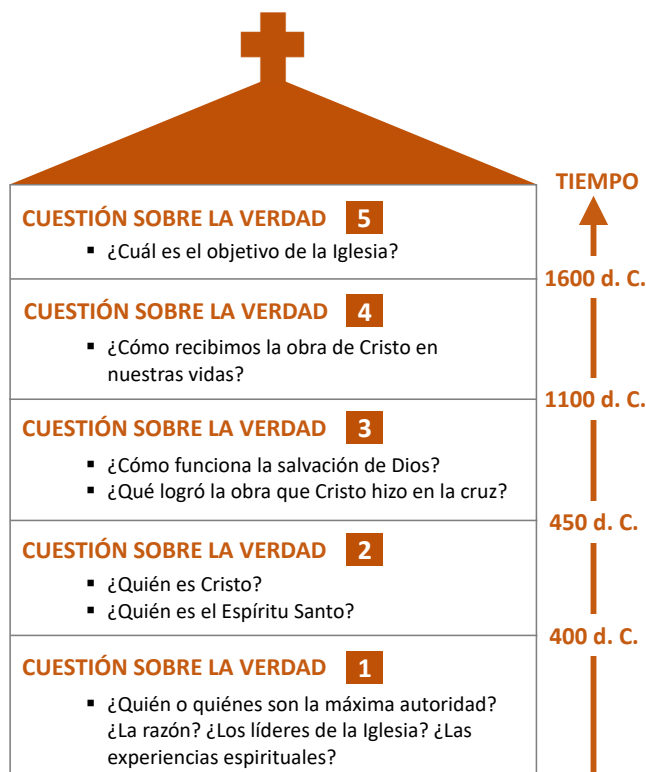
CUESTIÓN SOBRE LA VERDAD 5
▪ ¿Cuál es el objetivo de la Iglesia?

CUESTIÓN SOBRE LA VERDAD 4
▪ ¿Cómo recibimos la obra de Cristo en nuestras vidas?

CUESTIÓN SOBRE LA VERDAD 3
▪ ¿Cómo funciona la salvación de Dios?
▪ ¿Qué logró la obra que Cristo hizo en la cruz?

CUESTIÓN SOBRE LA VERDAD 2
▪ ¿Quién es Cristo?
▪ ¿Quién es el Espíritu Santo?

CUESTIÓN SOBRE LA VERDAD 1
▪ ¿Quién o quiénes son la máxima autoridad? ¿La razón? ¿Los líderes de la Iglesia? ¿Las experiencias espirituales?

TIEMPO
1600 d. C.
1100 d. C.
450 d. C.
400 d. C.